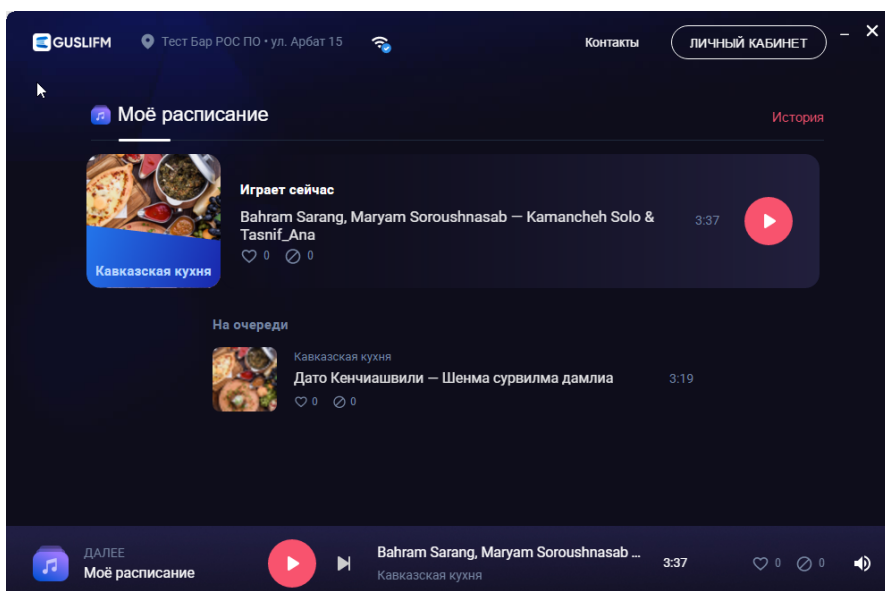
GUSLIFM
Тест Бар РОС ПО • ул. Арбат 15
Контакты
ЛИЧНЫЙ КАБИНЕТ
–
✕

Моё расписание
История

Кавказская кухня
Играет сейчас
Bahram Sarang, Maryam Soroushnasab — Kamancheh Solo & Tasnif_Ana
3:37
0
0

На очереди
Кавказская кухня
Дато Кенчиашвили — Шенма сурвилма дамлиа
3:19
0
0

ДАЛЕЕ
Моё расписание
Bahram Sarang, Maryam Soroushnasab ...
Кавказская кухня
3:37
0
0